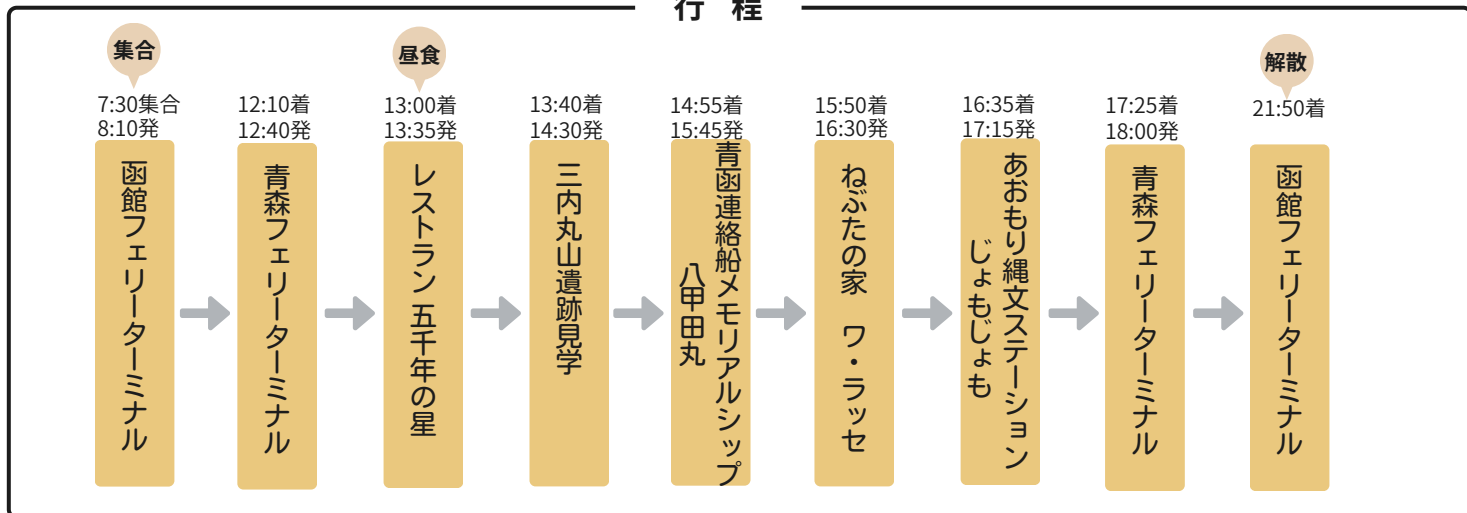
行程

集合
7:30集合
8:10発
函館フェリーターミナル

12:10着
12:40発
青森フェリーターミナル

昼食
13:00着
13:35発
レストラン 五千年の星

13:40着
14:30発
三内丸山遺跡見学

14:55着
15:45発
青函連絡船メモリアルシップ 八甲田丸

15:50着
16:30発
ねぶたの家 ワ・ラッセ

16:35着
17:15発
あおもり縄文ステーション じょもじょも

17:25着
18:00発
青森フェリーターミナル

解散
21:50着
函館フェリーターミナル